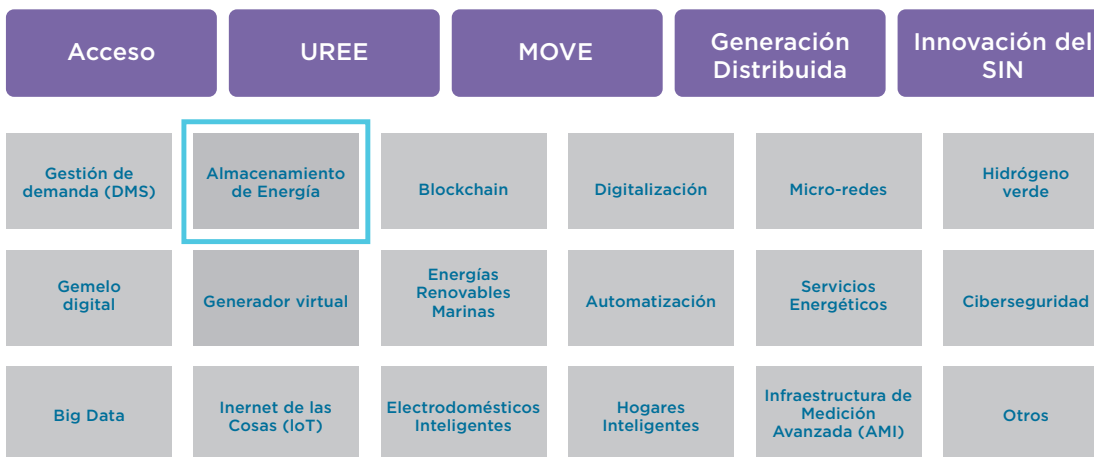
Acceso

UREE

MOVE

Generación Distribuida

Innovación del SIN

Gestión de demanda (DMS)

Almacenamiento de Energía

Blockchain

Digitalización

Micro-redes

Hidrógeno verde

Gemelo digital

Generador virtual

Energías Renovables Marinas

Automatización

Servicios Energéticos

Ciberseguridad

Big Data

Inernet de las Cosas (loT)

Electrodomésticos Inteligentes

Hogares Inteligentes

Infraestructura de Medición Avanzada (AMI)

Otros